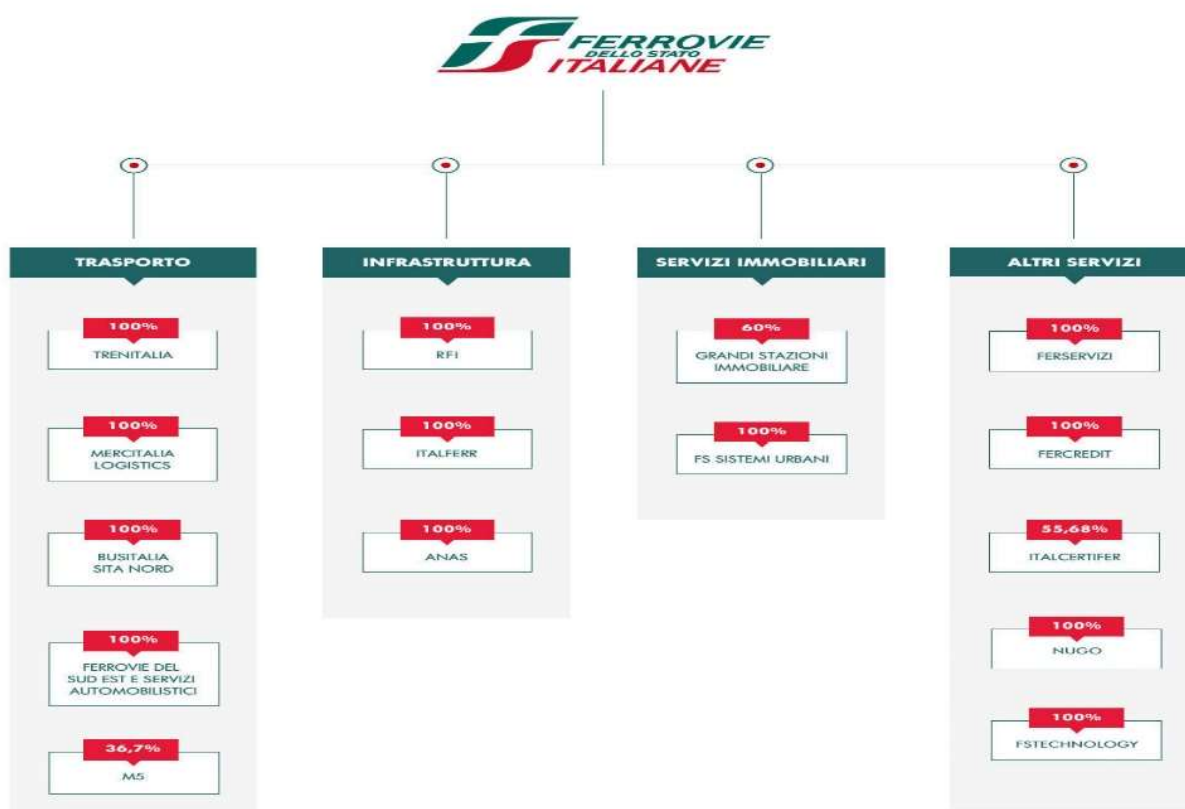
FERROVIE DELLO STATO ITALIANE

TRASPORTO

100%
TRENITALIA

100%
MERCITALIA LOGISTICS

100%
BUSITALIA SITA NORD

100%
FERROVIE DEL SUD EST E SERVIZI AUTOMOBILISTICI

36,7%
M5

INFRASTRUTTURA

100%
RFI

100%
ITALFERR

100%
ANAS

SERVIZI IMMOBILIARI

60%
GRANDI STAZIONI IMMOBILIARE

100%
FS SISTEMI URBANI

ALTRI SERVIZI

100%
FERSERVIZI

100%
FERCREDIT

55,68%
ITALCERTIFER

100%
NUGO

100%
FSTECHNOLOGY